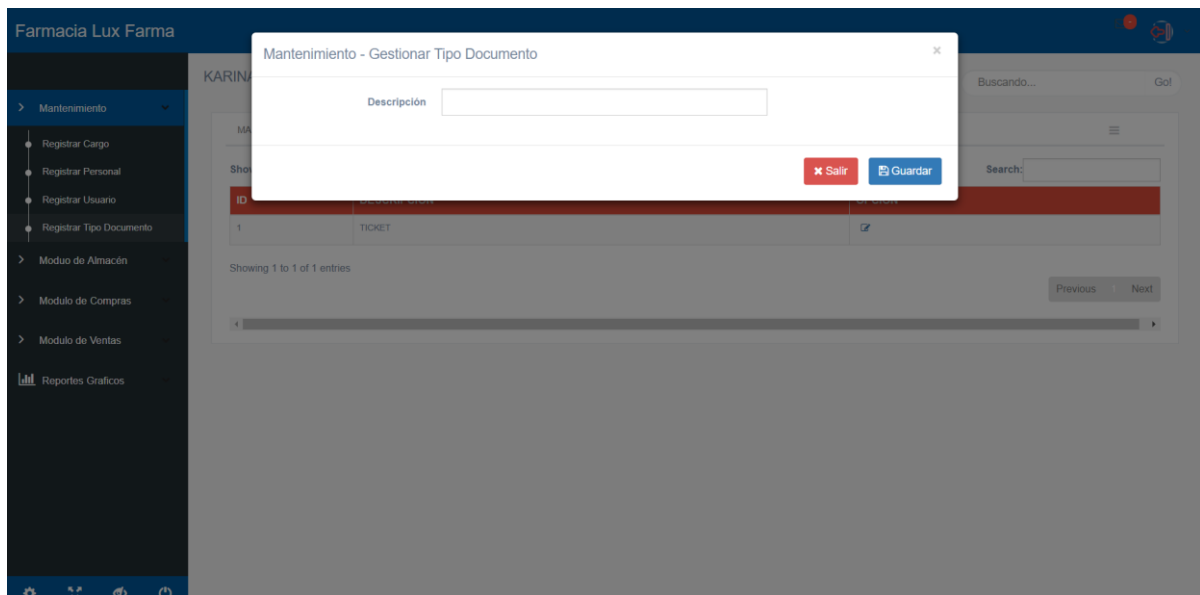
Farmacia Lux Farma

Mantenimiento - Gestionar Tipo Documento

×

Descripción

✖ Salir

Guardar

KARINA

Buscando...

Go!

> Mantenimiento

Registrar Cargo

Registrar Personal

Registrar Usuario

Registrar Tipo Documento

> Moduo de Almacén

> Modulo de Compras

> Modulo de Ventas

Reportes Graficos

MA

Sho

Search:

| ID | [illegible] | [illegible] |
|---|---|---|
| 1 | TICKET | |

Showing 1 to 1 of 1 entries

Previous

Next